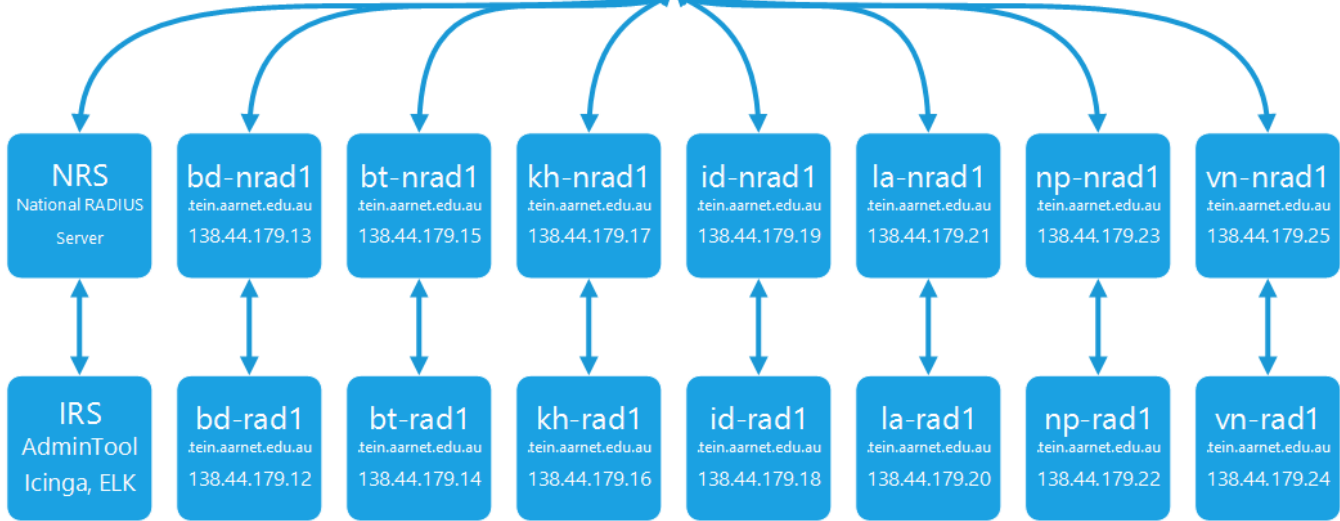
NRS
National RADIUS Server

bd-nrad1
.tein.aarnet.edu.au
138.44.179.13

bt-nrad1
.tein.aarnet.edu.au
138.44.179.15

kh-nrad1
.tein.aarnet.edu.au
138.44.179.17

id-nrad1
.tein.aarnet.edu.au
138.44.179.19

la-nrad1
.tein.aarnet.edu.au
138.44.179.21

np-nrad1
.tein.aarnet.edu.au
138.44.179.23

vn-nrad1
.tein.aarnet.edu.au
138.44.179.25

IRS
AdminTool
Icinga, ELK

bd-rad1
.tein.aarnet.edu.au
138.44.179.12

bt-rad1
.tein.aarnet.edu.au
138.44.179.14

kh-rad1
.tein.aarnet.edu.au
138.44.179.16

id-rad1
.tein.aarnet.edu.au
138.44.179.18

la-rad1
.tein.aarnet.edu.au
138.44.179.20

np-rad1
.tein.aarnet.edu.au
138.44.179.22

vn-rad1
.tein.aarnet.edu.au
138.44.179.24